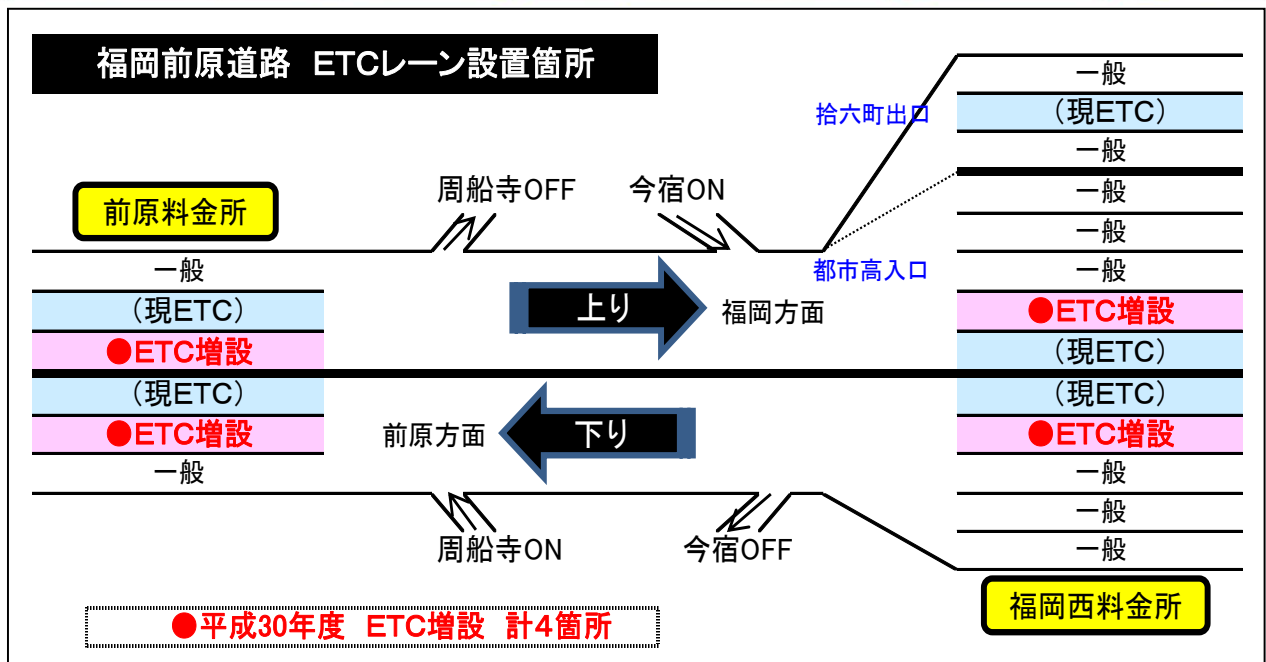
福岡前原道路　ETCレーン設置箇所

前原料金所

一般
（現ETC）
●ETC増設
（現ETC）
●ETC増設
一般

周船寺OFF
今宿ON

上り
福岡方面

下り
前原方面

周船寺ON
今宿OFF

拾六町出口
都市高入口

一般
（現ETC）
一般
一般
一般
一般
●ETC増設
（現ETC）
（現ETC）
●ETC増設
一般
一般
一般

福岡西料金所

●平成30年度　ETC増設　計4箇所